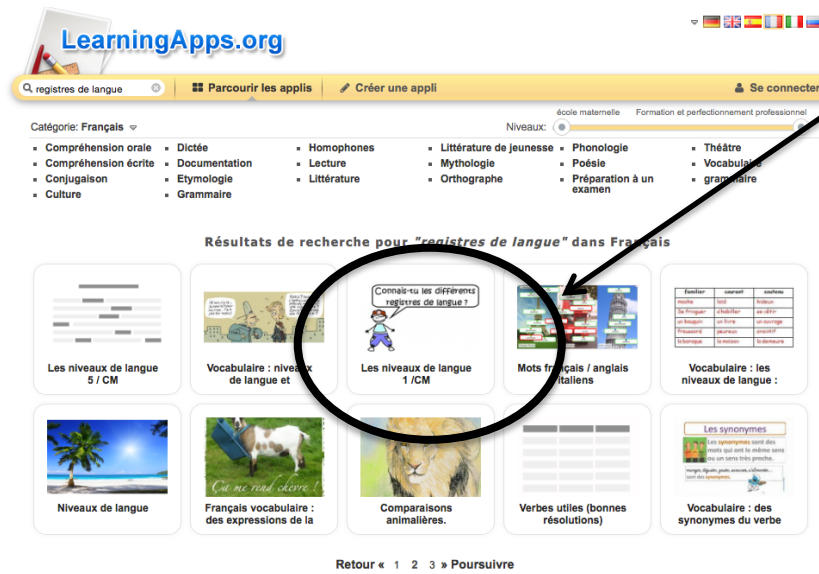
LearningApps.org

registres de langue

Parcourir les applis

Créer une appli

Se connecter

école maternelle

Formation et perfectionnement professionnel

Catégorie: Français

Niveaux:

- Compréhension orale
- Compréhension écrite
- Conjugaison
- Culture
- Dictée
- Documentation
- Etymologie
- Grammaire
- Homophones
- Lecture
- Littérature
- Littérature de jeunesse
- Mythologie
- Orthographe
- Phonologie
- Poésie
- Préparation à un examen
- Théâtre
- Vocabulaire
- grammaire

Résultats de recherche pour "registres de langue" dans Français

Les niveaux de langue 5 / CM

Vocabulaire : niveaux de langue et

Connais-tu les différents registres de langue ?

Les niveaux de langue 1 /CM

Mots français / anglais / italiens

| familier | courant | soutenu |
|---|---|---|
| moche | laid | hideux |
| se friquer | s'habiller | se vêtir |
| un bouquin | un livre | un ouvrage |
| Froussard | peureux | craintif |
| bicoque | la maison | la demeure |

Vocabulaire : les niveaux de langue :

Niveaux de langue

Ça me rend chèvre !

Français vocabulaire : des expressions de la

Comparaisons animalières.

Verbes utiles (bonnes résolutions)

Les synonymes

Les synonymes sont des mots qui ont le même sens ou un sens très proche.

Vocabulaire : des synonymes du verbe

Retour « 1 2 3 » Poursuivre